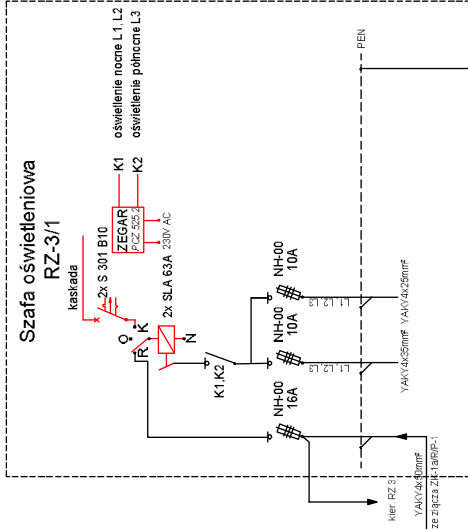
Szafa oświetleniowa
RZ-3/1

kaskada

2x S 301 B10

ZEGAR
PCZ 525.3
230V AC

K1 oświetlenie nocne L1, L2
K2 oświetlenie północne L3

2x SLA 63A

O
R
K
N

K1,K2

NH-00
16A

NH-00
10A

NH-00
10A

L1, L2, L3

L1, L2, L3

YAKY4x35mm²

YAKY4x25mm²

PEN

kier. RZ 3

YAKY4x40mm²
ze złącza ZK-1a/R/P-1